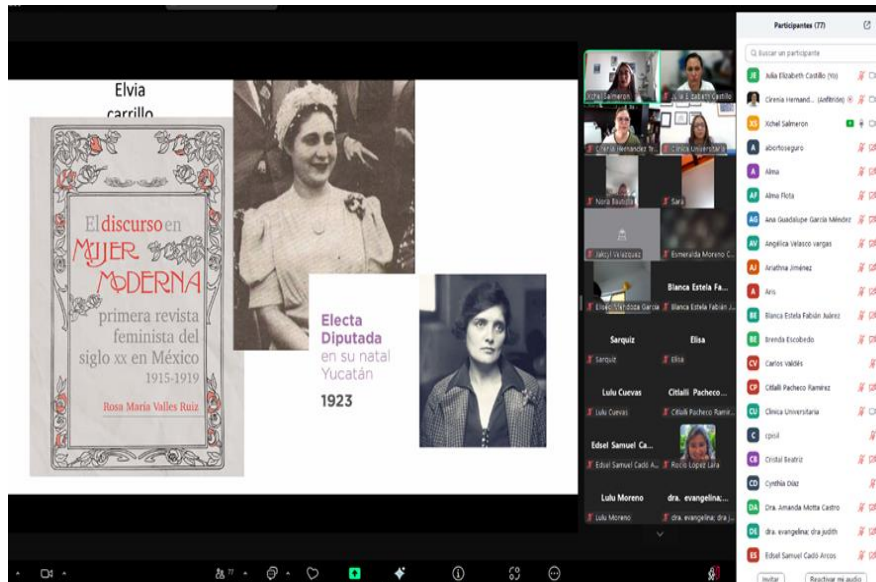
Elvia carrillo

El discurso en Mujer Moderna primera revista feminista del siglo xx en México 1915-1919

Rosa María Valles Ruiz

Electa Diputada en su natal Yucatán

1923

Xchel Salmeron
Julia E. Castillo
Cirenia Hernandez
Clinica Universitaria
Nora Bautista
Sara
Jakqi Velazquez
Esmeralda Moreno C...
Blanca Estela Fa...
Eloisa Mendoza Garcia
Blanca Estela Fabián J...
Sarquiz
Elisa
Sarquiz
Elisa
Lulu Cuevas
Citlalli Pacheco...
Lulu Cuevas
Citlalli Pacheco Ramir...
Edsel Samuel Ca...
Edsel Samuel Cadó A...
Rocio Lopez Lara
Lulu Moreno
dra. evangelina;...
Lulu Moreno
dra. evangelina; dra j...

Participantes (77)
Buscar un participante
Julia Elizabeth Castillo (Yo)
Cirenia Hernand... (Anfitrión)
Xchel Salmeron
abortoseguro
Alma
Alma Flota
Ana Guadalupe García Méndez
Angelica Velasco vargas
Ariathna Jiménez
Aris
Blanca Estela Fabián Juárez
Brenda Escobedo
Carlos Valdés
Citlalli Pacheco Ramirez
Clinica Universitaria
cpisil
Cristal Beatriz
Cynthia Díaz
Dra. Amanda Motta Castro
dra. evangelina; dra judith
Edsel Samuel Cadó Arcos
Invitar
Reactivar mi audio